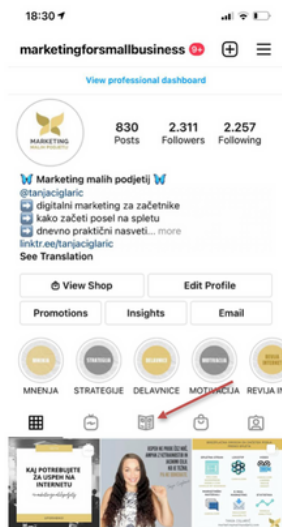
18:30

marketingforsmallbusiness 9+

View professional dashboard

MARKETING MALIH PODJETIJ

830 Posts
2.311 Followers
2.257 Following

🦋 Marketing malih podjetij 🦋
@tanjaciglaric
➡️ digitalni marketing za začetnike
➡️ kako začeti posel na spletu
➡️ dnevno praktični nasveti... more
linktr.ee/tanjaciglaric
See Translation

View Shop
Edit Profile
Promotions
Insights
Email

MNENJA
STRATEGIJE
DELAVNICE
MOTIVACIJA
REVIJA IN

KAJ POTREBUJETE ZA USPEH NA INTERNETU
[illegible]